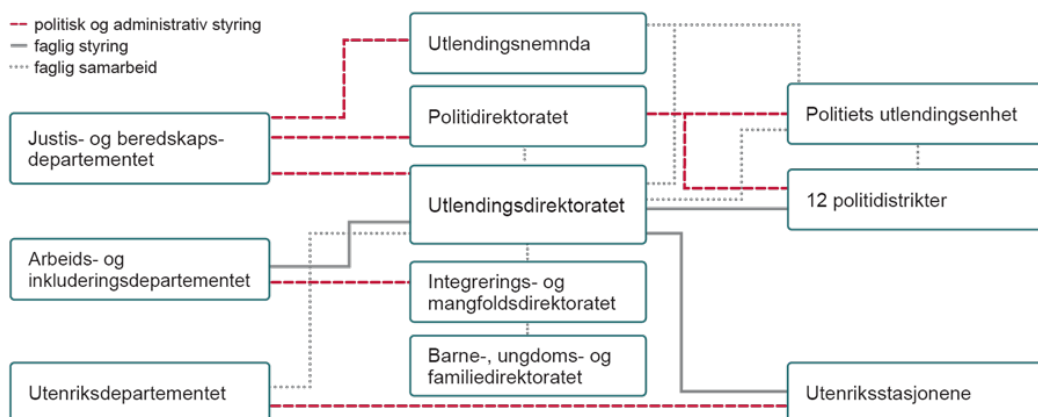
politisk og administrativ styring
faglig styring
faglig samarbeid

Utlendingsnemnda

Politidirektoratet

Justis- og beredskapsdepartementet

Politiets utlendingsenhet

Utlendingsdirektoratet

12 politidistrikter

Arbeids- og inkluderingsdepartementet

Integrerings- og mangfoldsdirektoratet

Barne-, ungdoms- og familiedirektoratet

Utenriksdepartementet

Utenriksstasjonene